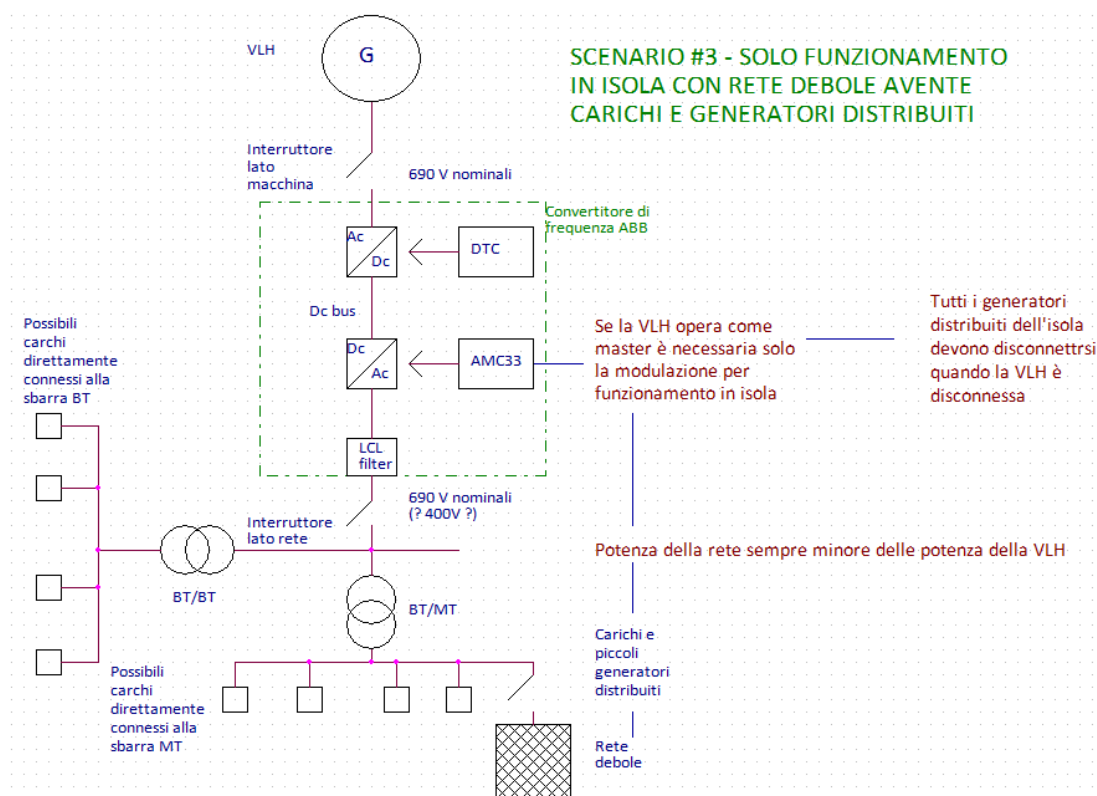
VLH

G

SCENARIO #3 - SOLO FUNZIONAMENTO IN ISOLA CON RETE DEBOLE AVENTE CARICHI E GENERATORI DISTRIBUITI

Interruttore lato macchina

690 V nominali

Convertitore di frequenza ABB

Ac

Dc

DTC

Dc bus

Possibili carichi direttamente connessi alla sbarra BT

Dc

Ac

AMC33

Se la VLH opera come master è necessaria solo la modulazione per funzionamento in isola

Tutti i generatori distribuiti dell'isola devono disconnettrsi quando la VLH è disconnessa

LCL filter

690 V nominali (? 400V ?)

Interruttore lato rete

Potenza della rete sempre minore delle potenza della VLH

BT/BT

BT/MT

Carichi e piccoli generatori distribuiti

Possibili carichi direttamente connessi alla sbarra MT

Rete debole